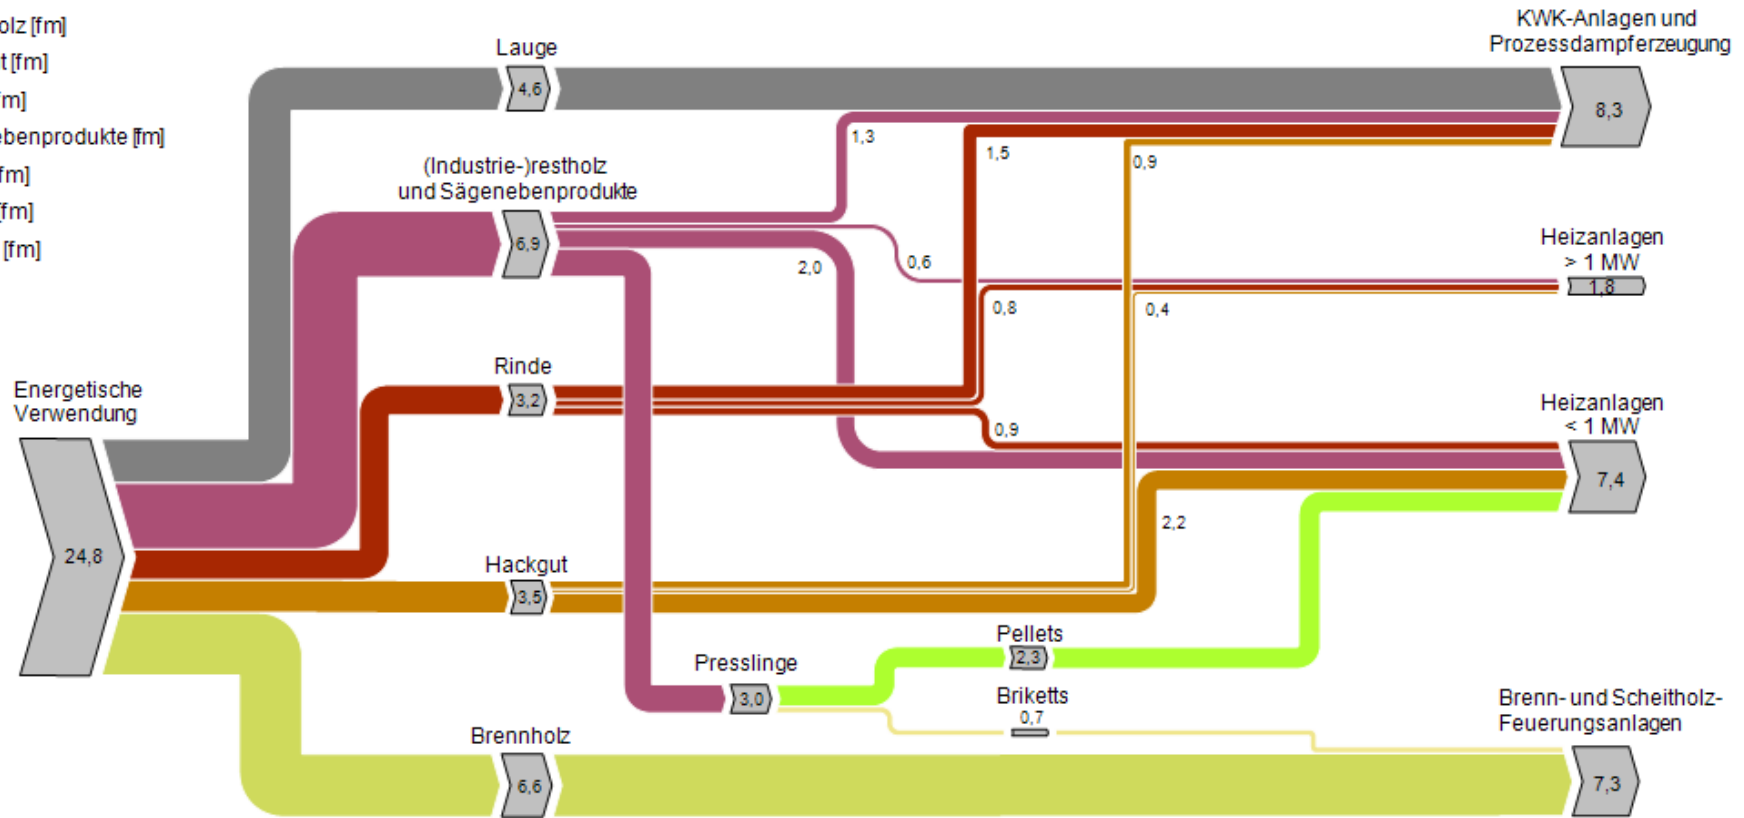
olz [fm]
t [fm]
m]
ebenprodukte [fm]
fm]
fm]
[fm]

Lauge
4,6
KWK-Anlagen und Prozessdampferzeugung
8,3
1,3
1,5
0,9
(Industrie-)restholz und Sägenebenprodukte
6,9
2,0
0,6
Heizanlagen > 1 MW
1,8
0,8
0,4
Rinde
3,2
0,9
Heizanlagen < 1 MW
7,4
Energetische Verwendung
24,8
2,2
Hackgut
3,5
Pellets
2,3
Presslinge
3,0
Briketts
0,7
Brenn- und Scheitholz-Feuerungsanlagen
Brennholz
6,6
7,3